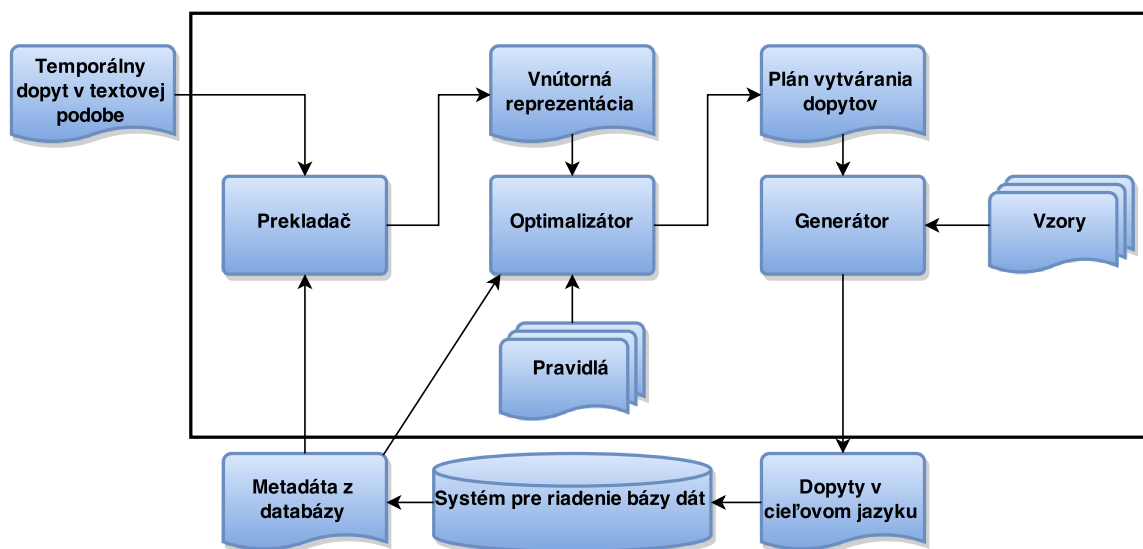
Temporálny dopyt v textovej podobe

Vnútorná reprezentácia

Plán vytvárania dopytov

Prekladač

Optimalizátor

Generátor

Vzory

Pravidlá

Metadáta z databázy

Systém pre riadenie bázy dát

Dopyty v cieľovom jazyku